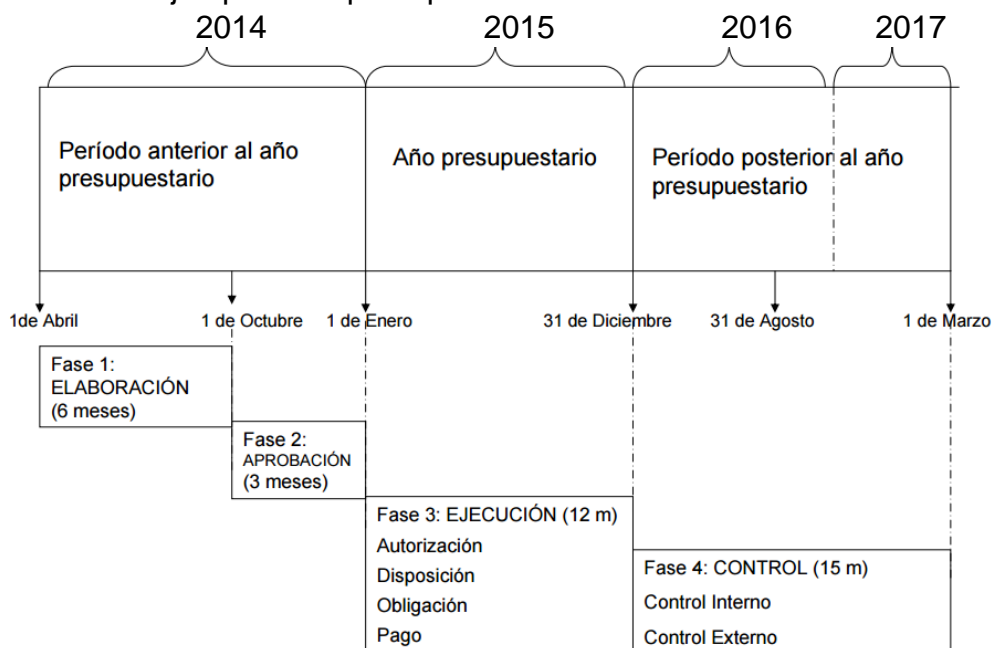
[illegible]

2014

2015

2016

2017

Período anterior al año presupuestario

Año presupuestario

Período posterior al año presupuestario

1de Abril

1 de Octubre

1 de Enero

31 de Diciembre

31 de Agosto

1 de Marzo

Fase 1: ELABORACIÓN (6 meses)

Fase 2: APROBACIÓN (3 meses)

Fase 3: EJECUCIÓN (12 m)
Autorización
Disposición
Obligación
Pago

Fase 4: CONTROL (15 m)
Control Interno
Control Externo